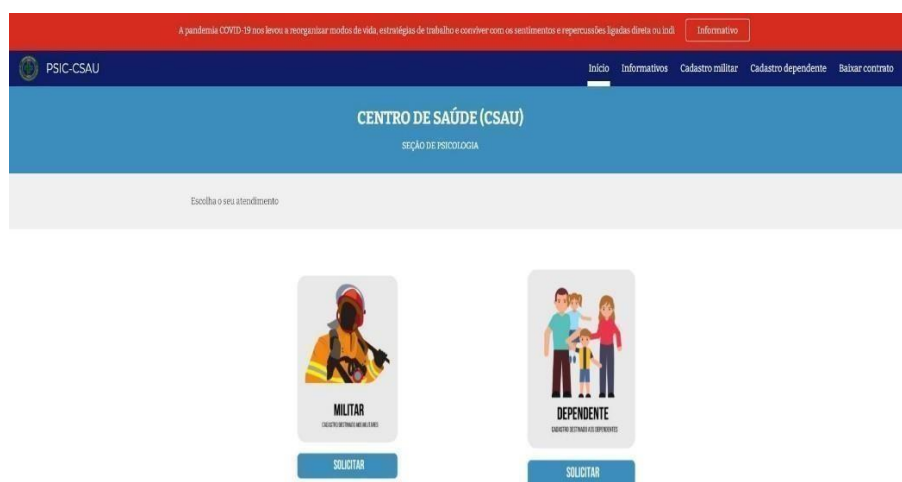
A pandemia COVID-19 nos levou a reorganizar modos de vida, estratégias de trabalho e conviver com os sentimentos e repercussões ligadas direta ou indi

Informativo

PSIC-CSAU

Início Informativos Cadastro militar Cadastro dependente Baixar contrato

CENTRO DE SAÚDE (CSAU)

SEÇÃO DE PSICOLOGIA

Escolha o seu atendimento

MILITAR

CADASTRO DESTINADO AOS MILITARES

SOLICITAR

DEPENDENTE

CADASTRO DESTINADO AOS DEPENDENTES

SOLICITAR